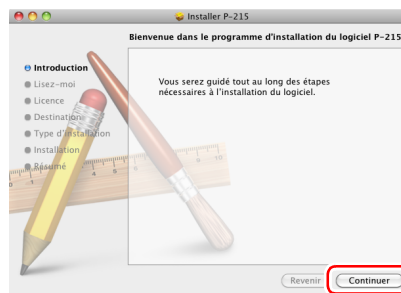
Installer P-215

Bienvenue dans le programme d'installation du logiciel P-215

Introduction
Lisez-moi
Licence
Destination
Type d'installation
Installation
Résumé

Vous serez guidé tout au long des étapes nécessaires à l'installation du logiciel.

Revenir
Continuer